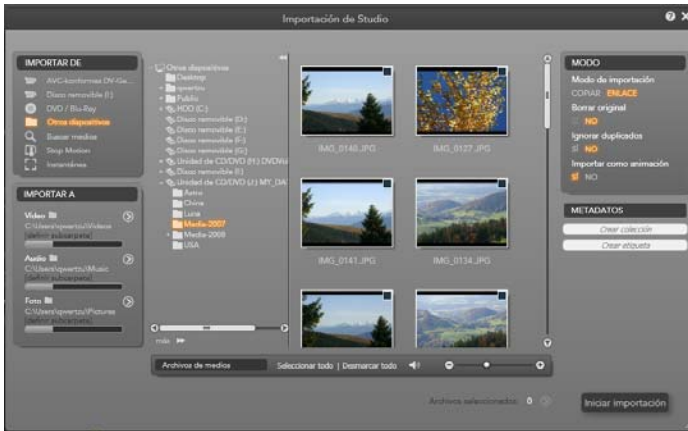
Importación de Studio

IMPORTAR DE
AVC-konformes DV-Ge...
Disco removible (I:)
DVD / Blu-Ray
Otros dispositivos
Buscar medios
Stop Motion
Instantánea

IMPORTAR A
Vídeo
C:\Users\qwertu\Videos
(definir subcarpeta)
Audio
C:\Users\qwertu\Music
(definir subcarpeta)
Foto
C:\Users\qwertu\Pictures
(definir subcarpeta)

Otros dispositivos
Desktop
qwertu
Public
HDD (C:)
Disco removible (D:)
Disco removible (E:)
Disco removible (F:)
Disco removible (G:)
Unidad de CD/DVD (H:) DVDVo
Disco removible (I:)
Unidad de CD/DVD (J:) MY_DA
Aarau
China
Luna
Media-2007
Media-2008
USA

más

IMG_0140.JPG
IMG_0127.JPG
IMG_0141.JPG
IMG_0134.JPG

Archivos de medios
Seleccionar todo | Desmarcar todo

MODO
Modo de importación
COPIAR ENLACE
Borrar original
NO
Ignorar duplicados
SÍ NO
Importar como animación
SÍ NO

METADATOS
Crear colección
Crear etiqueta

Archivos seleccionados: 0
Iniciar importación